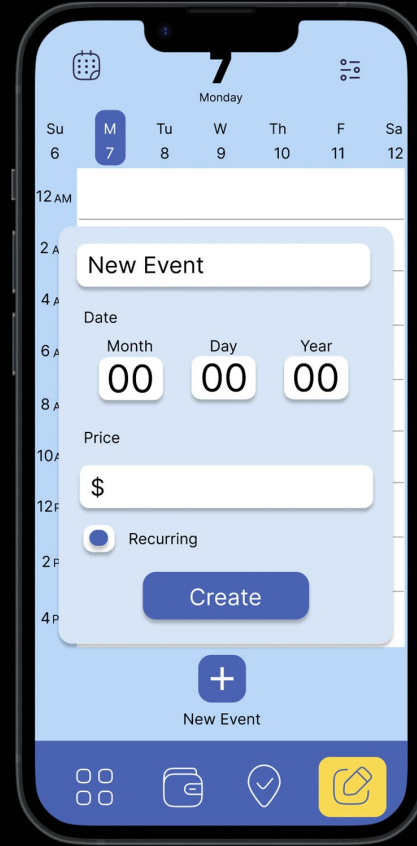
7
Monday

| Su | M | Tu | W | Th | F | Sa |
|---|---|---|---|---|---|---|
| 6 | 7 | 8 | 9 | 10 | 11 | 12 |

12 AM
2 A
4 A
6 A
8 A
10 A
12 P
2 P
4 P

New Event

Date

Month
00

Day
00

Year
00

Price

$

Recurring

Create

+
New Event